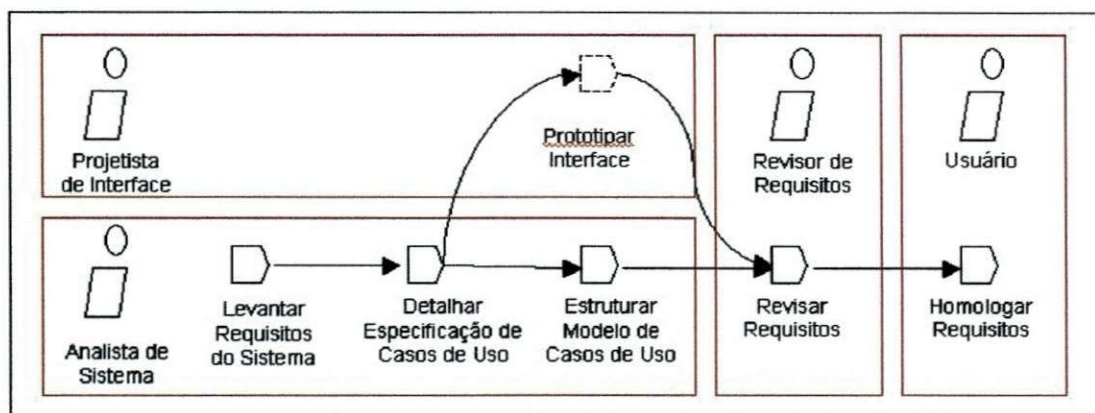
Projetista de Interface

Prototipar Interface

Revisor de Requisitos

Usuário

Analista de Sistema

Levantar Requisitos do Sistema

Detalhar Especificação de Casos de Uso

Estruturar Modelo de Casos de Uso

Revisar Requisitos

Homologar Requisitos